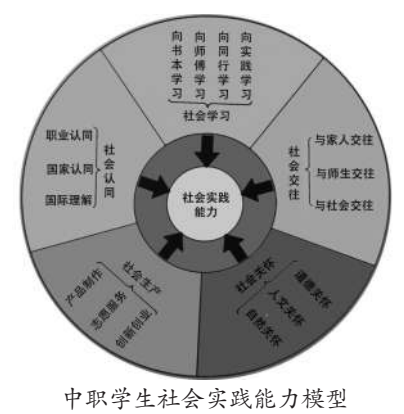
向书本学习
向师傅学习
向同行学习
向实践学习
社会学习

社会交往
与家人交往
与师生交往
与社会交往

社会关怀
道德关怀
人文关怀
自然关怀

社会生产
产品制作
志愿服务
创新创业

社会认同
职业认同
国家认同
国际理解

社会实践能力

中职学生社会实践能力模型